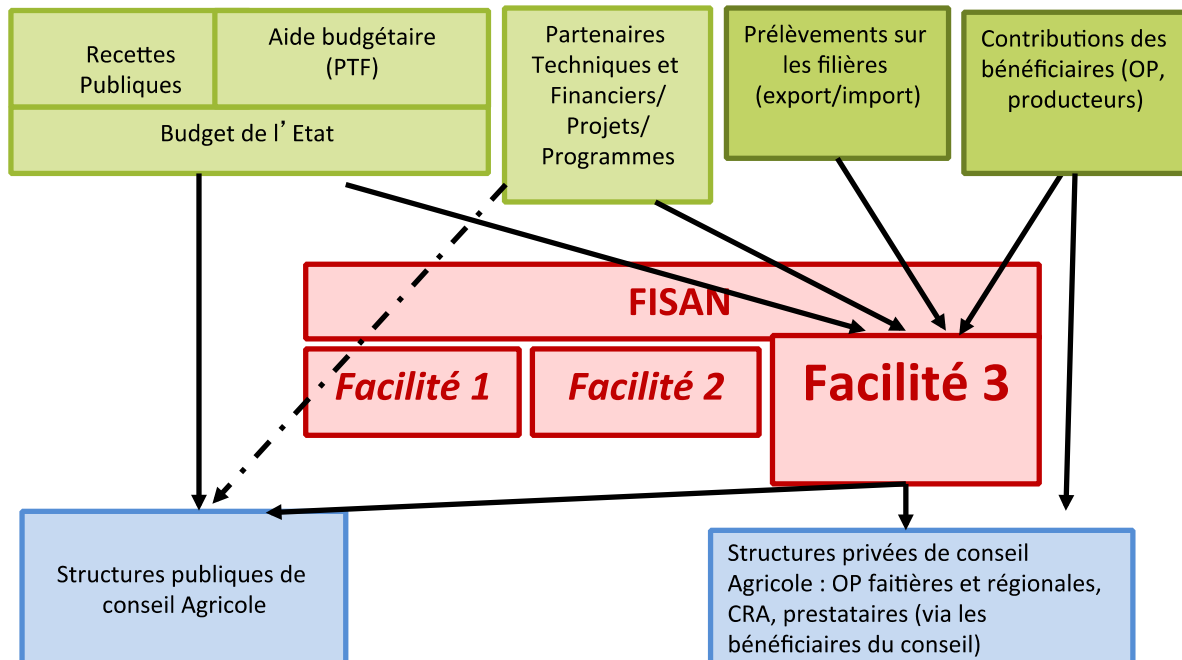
Recettes Publiques

Aide budgétaire (PTF)

Budget de l'Etat

Partenaires Techniques et Financiers/ Projets/ Programmes

Prélèvements sur les filières (export/import)

Contributions des bénéficiaires (OP, producteurs)

FISAN

Facilité 1

Facilité 2

Facilité 3

Structures publiques de conseil Agricole

Structures privées de conseil Agricole : OP faitières et régionales, CRA, prestataires (via les bénéficiaires du conseil)